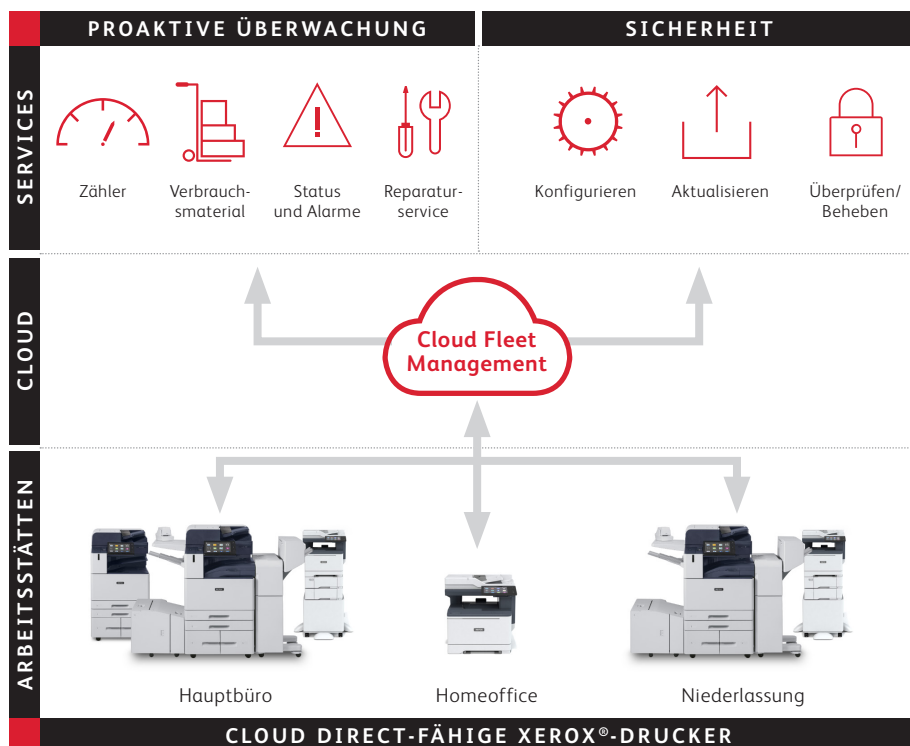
PROAKTIVE ÜBERWACHUNG

SICHERHEIT

SERVICES

Zähler

Verbrauchsmaterial

Status und Alarme

Reparaturservice

Konfigurieren

Aktualisieren

Überprüfen/ Beheben

CLOUD

Cloud Fleet Management

ARBEITSSTÄTTEN

Hauptbüro

Homeoffice

Niederlassung

CLOUD DIRECT-FÄHIGE XEROX®-DRUCKER